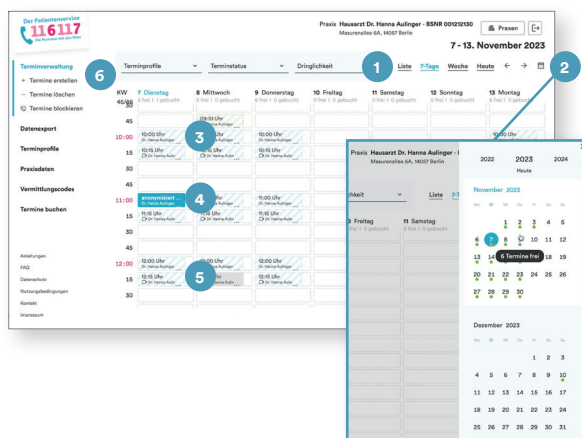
Der Patientenservice
116117
Die Nummer mit den Elfen

Praxis Hausarzt Dr. Hanna Aulinger - BSNR 001212130
Masurenallee 6A, 14057 Berlin

Praxen

7 - 13. November 2023

Terminverwaltung
+ Termine erstellen
− Termine löschen
Termine blockieren

Datenexport

Terminprofile

Praxisdaten

Vermittlungscodes

Termine buchen

Anleitungen
FAQ
Datenschutz
Nutzungsbedingungen
Kontakt
Impressum

6

Terminprofile

Terminstatus

Dringlichkeit

1

Liste 7-Tage Woche Heute

2

KW 45/46

7 Dienstag
0 frei | 0 gebucht

8 Mittwoch
0 frei | 0 gebucht

9 Donnerstag
0 frei | 0 gebucht

10 Freitag
0 frei | 0 gebucht

11 Samstag
0 frei | 0 gebucht

12 Sonntag
0 frei | 0 gebucht

13 Montag
0 frei | 0 gebucht

30
45
10:00
15
30
45
11:00
15
30
45
12:00
15
30

09:34 Uhr
Dr. Hanna Aulinger

3

10:00 Uhr
Dr. Hanna Aulinger

10:15 Uhr
Dr. Hanna Aulin

10:00 Uhr
Dr. Hanna Aulinger

10:15 Uhr
Dr. Hanna Aulin

anonymisiert ...
Dr. Hanna Aulinger

4

11:00 Uhr
Dr. Hanna Aulinger

11:15 Uhr
Dr. Hanna Aulin

11:15 Uhr
Dr. Hanna Aulin

11:15 Uhr
Dr. Hanna Aulin

12:00 Uhr
Dr. Hanna Aulinger

12:15 Uhr
Dr. Hanna Aulin

5

12:00 Uhr
Dr. Hanna Aulinger

12:15 Uhr
Dr. Hanna Aulin

Praxis Hausarzt Dr. Hanna Aulinger - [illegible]
Masurenallee 6A, 14057 Berlin

lichkeit

Liste 7-

3 Freitag
0 frei | 0 gebucht

11 Samstag
0 frei | 0 gebucht

2022 2023 2024
Heute

November 2023

Mo Di Mi Do Fr Sa So

1 2 3 4 5
6 7 8 9 10 11 12
13 14 6 Termine frei 19
20 21 22 23 24 25 26
27 28 29 30

Dezember 2023

Mo Di Mi Do Fr Sa So

1 2 3
4 5 6 7 8 9 10
11 12 13 14 15 16 17
18 19 20 21 22 23 24
25 26 27 28 29 30 31